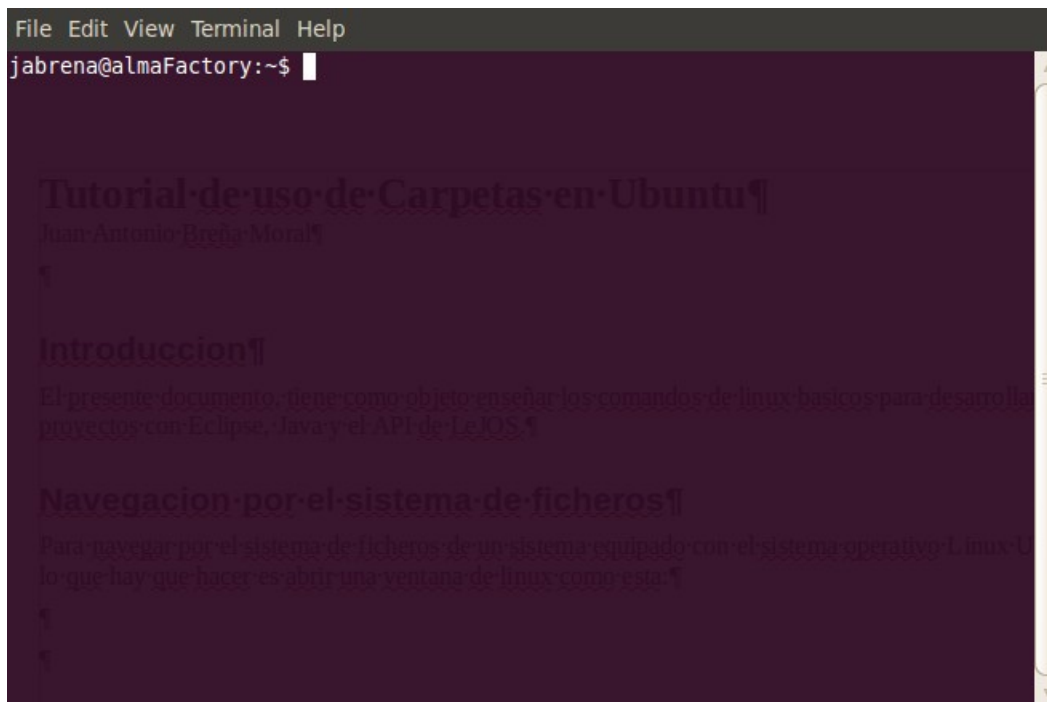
File Edit View Terminal Help

jabrena@almaFactory:~$

Tutorial·de·uso·de·Carpetas·en·Ubuntu¶

Juan·Antonio·Breña·Moral¶

¶

Introduccion¶

El·presente·documento,·tiene·como·objeto·enseñar·los·comandos·de·linux·basicos·para·desarrollar proyectos·con·Eclipse,·Java·y·el·API·de·LeJOS.¶

Navegacion·por·el·sistema·de·ficheros¶

Para·navegar·por·el·sistema·de·ficheros·de·un·sistema·equipado·con·el·sistema·operativo·Linux·U lo·que·hay·que·hacer·es·abrir·una·ventana·de·linux·como·esta:¶

¶

¶